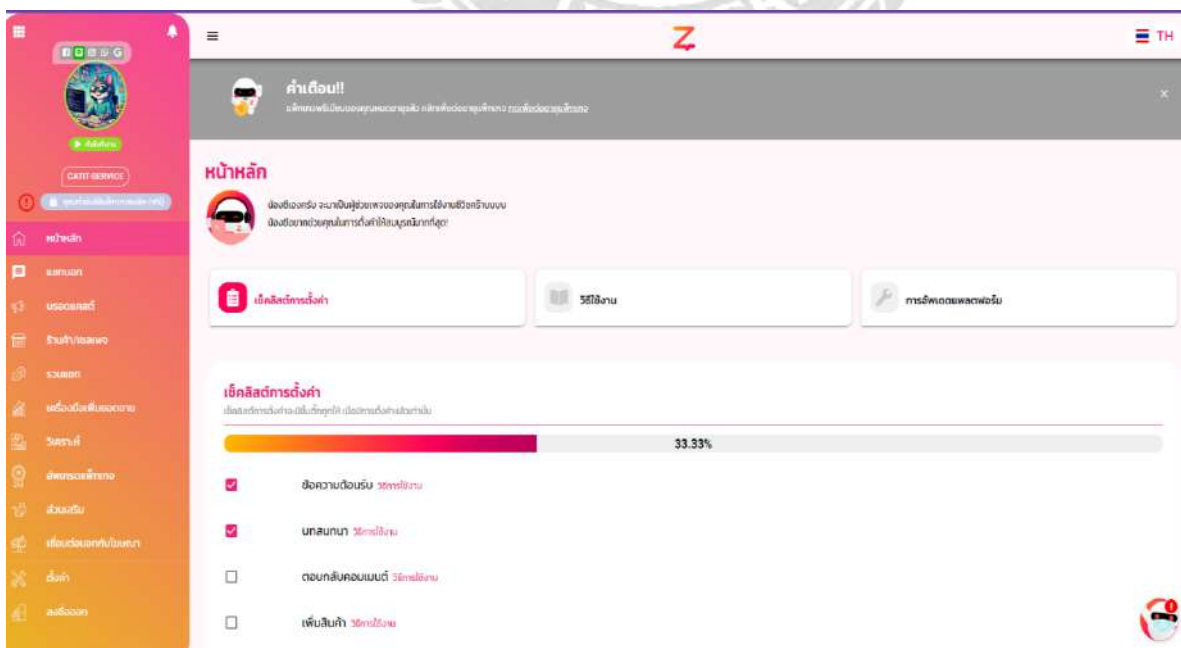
CATIT SERVICE

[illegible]

หน้าหลัก

แชทบอท

บรอดแคสต์

ร้านค้า/เพลเพจ

รวมแชท

เครื่องมือเพิ่มยอดขาย

วิเคราะห์

อัพเกรดแพ็กเกจ

ส่วนเสริม

เชื่อมต่อบอทกับโมเดล

ตั้งค่า

ลงชื่อออก

Z

TH

คำเตือน!!

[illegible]

หน้าหลัก

น้องซีเองครับ จะมาเป็นผู้ช่วยเพจของคุณในการใช้งานชีวิตครับบบบ
น้องซีอยากช่วยคุณในการตั้งค่าให้สมบูรณ์มากที่สุด!

เช็คลิสต์การตั้งค่า

วิธีใช้งาน

การอัพเดตแพลตฟอร์ม

เช็คลิสต์การตั้งค่า

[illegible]

33.33%

ข้อความต้อนรับ วิธีการใช้งาน

บทสนทนา วิธีการใช้งาน

ตอบกลับคอมเมนต์ วิธีการใช้งาน

เพิ่มสินค้า วิธีการใช้งาน